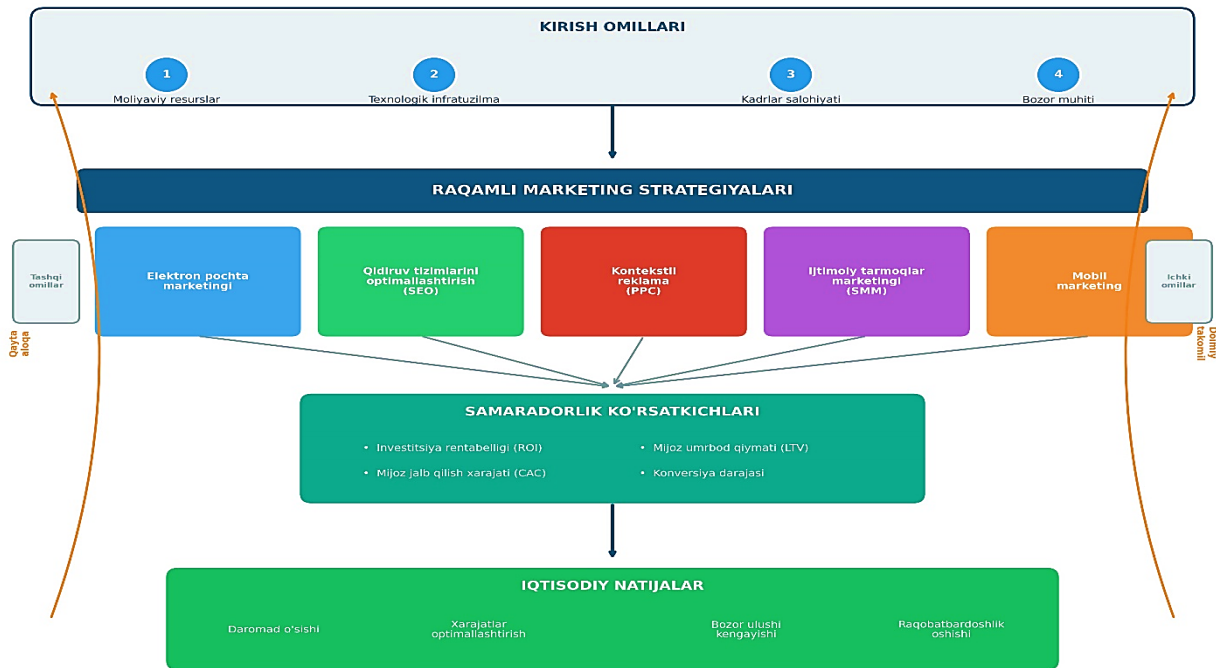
KIRISH OMILLARI

1
Moliyaviy resurslar

2
Texnologik infratuzilma

3
Kadrlar salohiyati

4
Bozor muhiti

RAQAMLI MARKETING STRATEGIYALARI

Tashqi omillar

Elektron pochta marketingi

Qidiruv tizimlarini optimallashtirish (SEO)

Kontekstli reklama (PPC)

Ijtimoiy tarmoqlar marketingi (SMM)

Mobil marketing

Ichki omillar

Qayta aloqa

Doimiy takomil

SAMARADORLIK KO'RSATKICHLARI

• Investitsiya rentabelligi (ROI)
• Mijoz jalb qilish xarajati (CAC)
• Mijoz umrbod qiymati (LTV)
• Konversiya darajasi

IQTISODIY NATIJALAR

Daromad o'sishi

Xarajatlar optimallashtirish

Bozor ulushi kengayishi

Raqobatbardoshlik oshishi